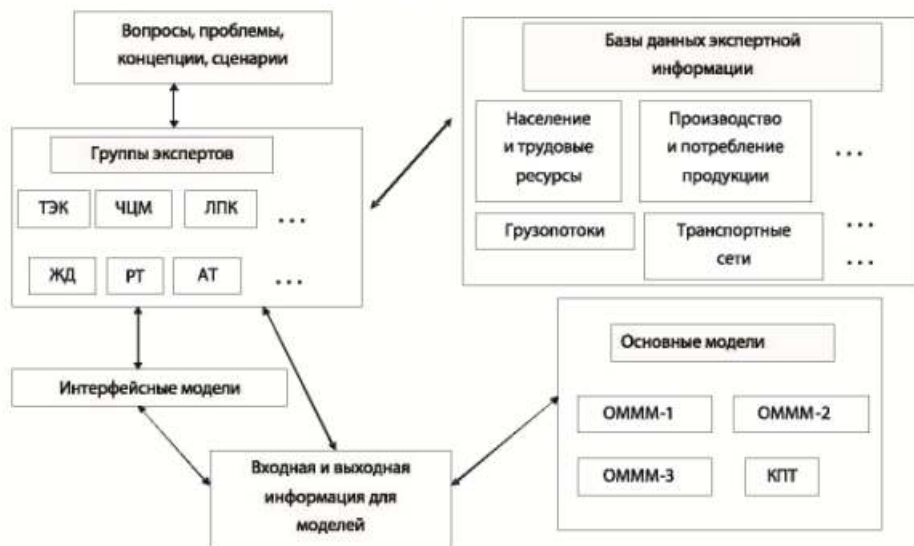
Вопросы, проблемы, концепции, сценарии

Группы экспертов

ТЭК

ЧЦМ

ЛПК

...

ЖД

РТ

АТ

...

Базы данных экспертной информации

Население и трудовые ресурсы

Производство и потребление продукции

...

Грузопотоки

Транспортные сети

...

...

Интерфейсные модели

Входная и выходная информация для моделей

Основные модели

ОМММ-1

ОМММ-2

ОМММ-3

КПТ